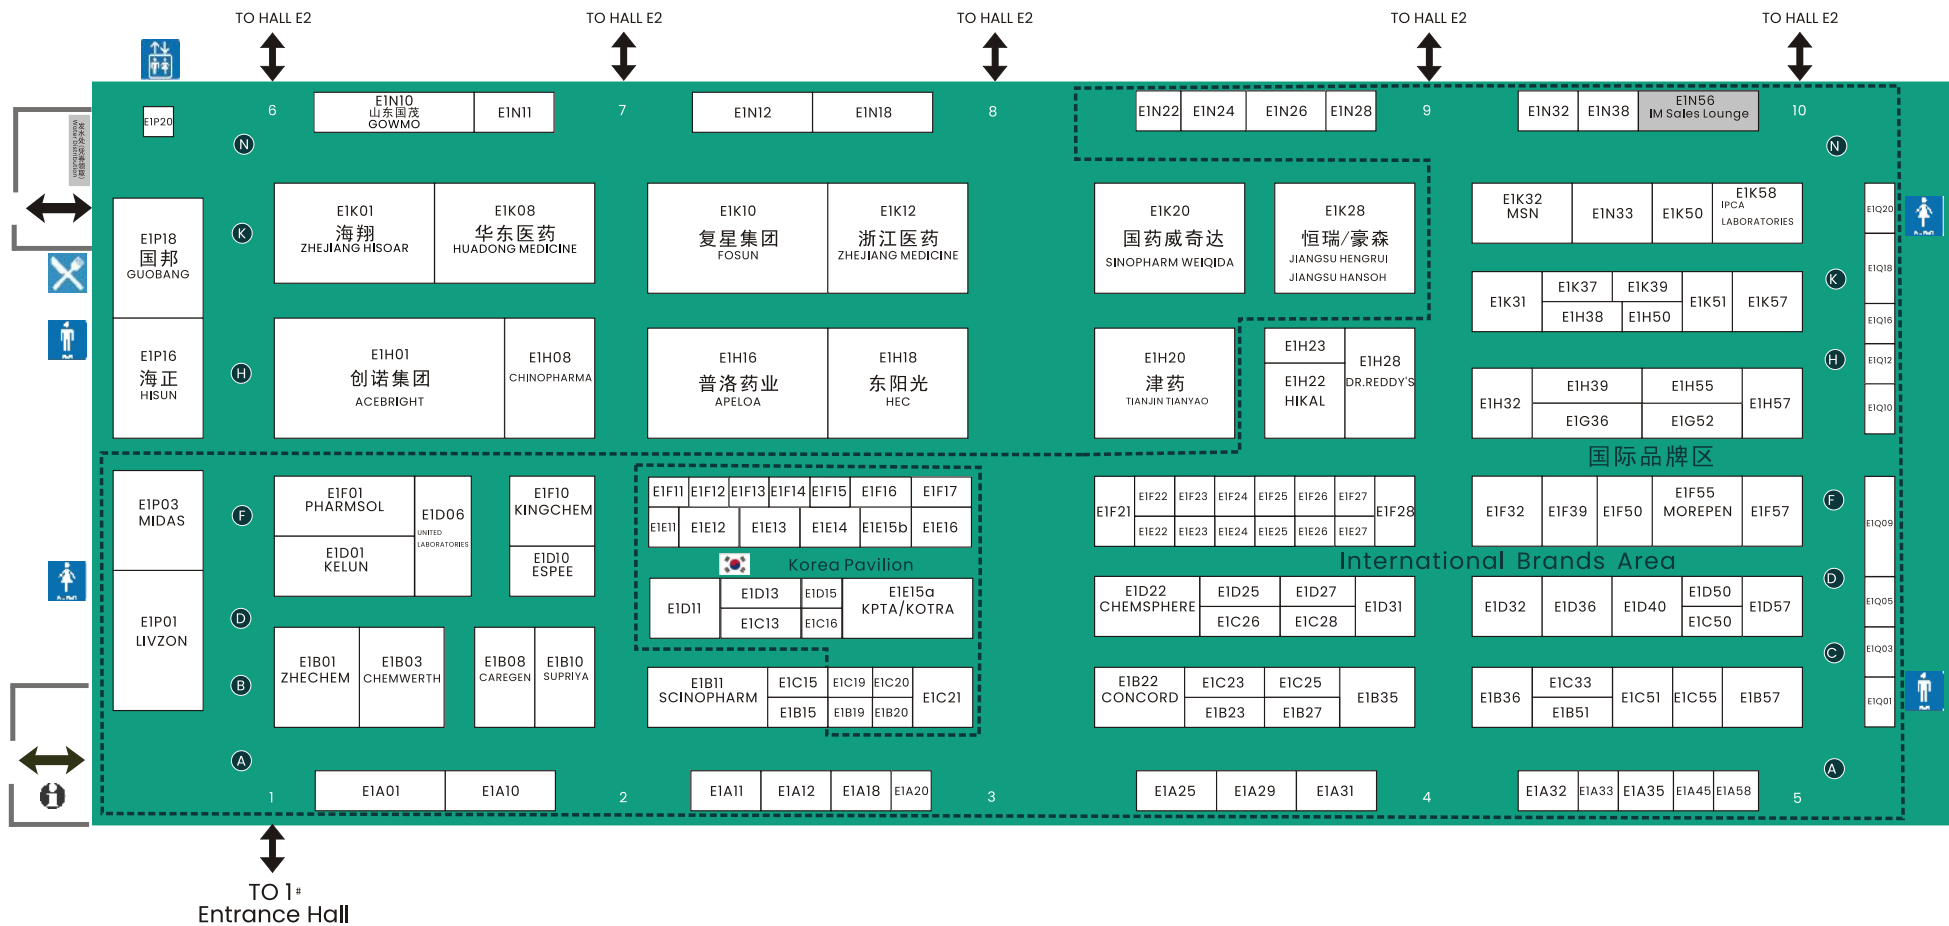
TO HALL E2 TO HALL E2 TO HALL E2 TO HALL E2 TO HALL E2

E1P20 6 E1N10 山东国茂 GOWMO E1N11 7 E1N12 E1N18 8 E1N22 E1N24 E1N26 E1N28 9 E1N32 E1N38 E1N56 IM Sales Lounge 10

N N

E1P18 国邦 GUOBANG

K E1K01 海翔 ZHEJIANG HISOAR E1K08 华东医药 HUADONG MEDICINE E1K10 复星集团 FOSUN E1K12 浙江医药 ZHEJIANG MEDICINE E1K20 国药威奇达 SINOPHARM WEIQIDA E1K28 恒瑞/豪森 JIANGSU HENGRUI JIANGSU HANSOH E1K32 MSN E1N33 E1K50 E1K58 IPCA LABORATORIES E1Q20

E1K31 E1K37 E1K39 E1H38 E1H50 E1K51 E1K57 K E1Q18

E1P16 海正 HISUN

H E1H01 创诺集团 ACEBRIGHT E1H08 CHINOPHARMA E1H16 普洛药业 APELOA E1H18 东阳光 HEC E1H20 津药 TIANJIN TIANYAO E1H23 E1H22 HIKAL E1H28 DR.REDDY'S E1H32 E1H39 E1G36 E1H55 E1G52 E1H57 H E1Q16 E1Q12 E1Q10

国际品牌区

E1P03 MIDAS F E1F01 PHARMSOL E1D01 KELUN E1D06 UNITED LABORATORIES E1F10 KINGCHEM E1D10 ESPEE

E1F11 E1F12 E1F13 E1F14 E1F15 E1F16 E1F17
E1E11 E1E12 E1E13 E1E14 E1E15b E1E16

Korea Pavilion

E1D11 E1D13 E1D15 E1E15a KPTA/KOTRA E1C13 E1C16

E1F21 E1F22 E1F23 E1F24 E1F25 E1F26 E1F27 E1F28 E1E22 E1E23 E1E24 E1E25 E1E26 E1E27

E1F32 E1F39 E1F50 E1F55 MOREPEN E1F57 F E1Q09

International Brands Area

E1D22 CHEMSPHERE E1D25 E1D27 E1C26 E1C28 E1D31 E1D32 E1D36 E1D40 E1D50 E1C50 E1D57 D E1Q05

E1P01 LIVZON D

B E1B01 ZHECHEM E1B03 CHEMWERTH E1B08 CAREGEN E1B10 SUPRIYA E1B11 SCINOPHARM E1C15 E1B15 E1C19 E1C20 E1B19 E1B20 E1C21 E1B22 CONCORD E1C23 E1B23 E1C25 E1B27 E1B35 E1B36 E1C33 E1B51 E1C51 E1C55 E1B57 C E1Q03 E1Q01

A 1 E1A01 E1A10 2 E1A11 E1A12 E1A18 E1A20 3 E1A25 E1A29 E1A31 4 E1A32 E1A33 E1A35 E1A45 E1A58 5 A

TO 1# Entrance Hall